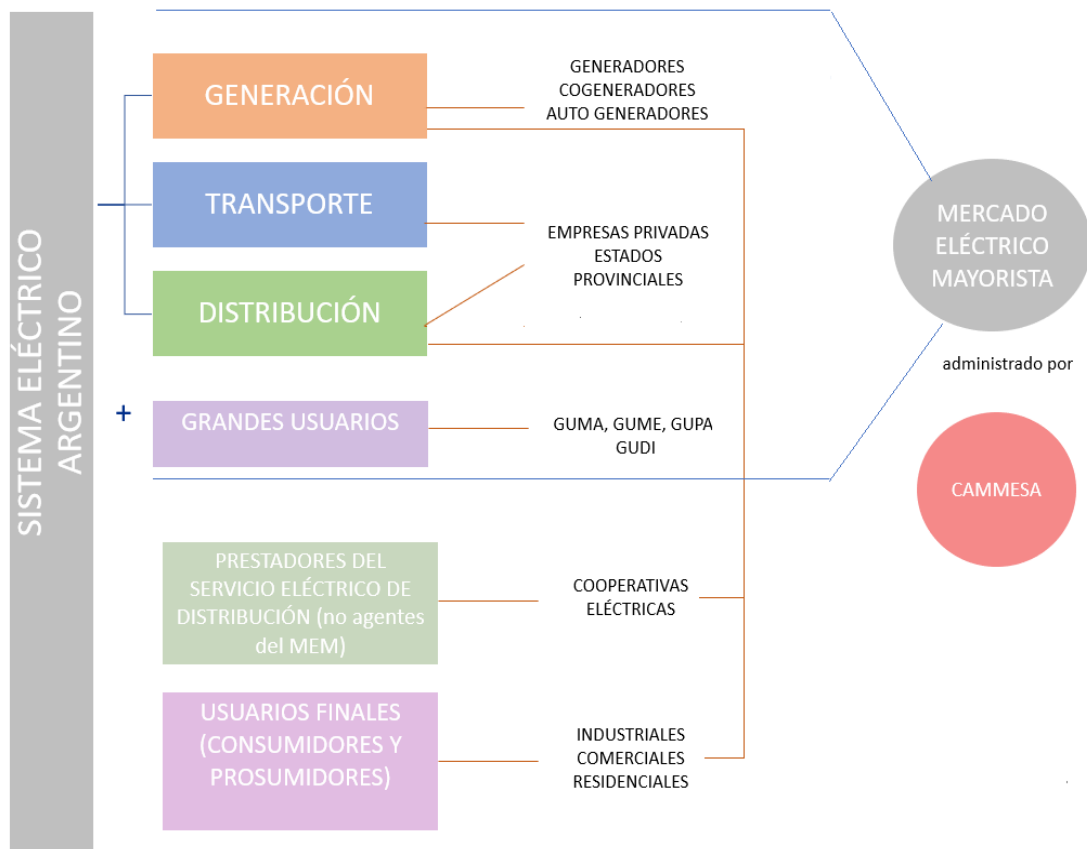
SISTEMA ELÉCTRICO ARGENTINO

GENERACIÓN

GENERADORES
COGENERADORES
AUTO GENERADORES

TRANSPORTE

EMPRESAS PRIVADAS
ESTADOS
PROVINCIALES

DISTRIBUCIÓN

+

GRANDES USUARIOS

GUMA, GUME, GUPA
GUDI

MERCADO ELÉCTRICO MAYORISTA

administrado por

CAMMESA

PRESTADORES DEL SERVICIO ELÉCTRICO DE DISTRIBUCIÓN (no agentes del MEM)

COOPERATIVAS
ELÉCTRICAS

USUARIOS FINALES (CONSUMIDORES Y PROSUMIDORES)

INDUSTRIALES
COMERCIALES
RESIDENCIALES